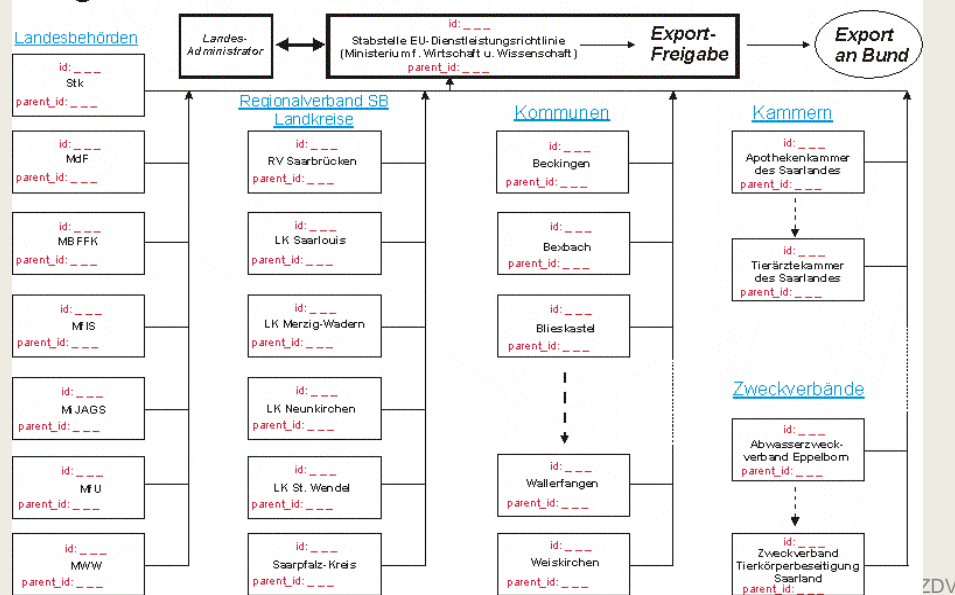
Landesbehörden

Landes-Administrator

id: _ _ _
Stabstelle EU-Dienstleistungsrichtlinie (Ministerium f. Wirtschaft u. Wissenschaft)
parent_id: _ _ _

Export-Freigabe

Export an Bund

id: _ _ _
Stk
parent_id: _ _ _

id: _ _ _
MdF
parent_id: _ _ _

id: _ _ _
MBFFK
parent_id: _ _ _

id: _ _ _
MFIS
parent_id: _ _ _

id: _ _ _
MiJAGS
parent_id: _ _ _

id: _ _ _
MfU
parent_id: _ _ _

id: _ _ _
MWW
parent_id: _ _ _

Regionalverband SB Landkreise

id: _ _ _
RV Saarbrücken
parent_id: _ _ _

id: _ _ _
LK Saarlouis
parent_id: _ _ _

id: _ _ _
LK Merzig-Wadern
parent_id: _ _ _

id: _ _ _
LK Neunkirchen
parent_id: _ _ _

id: _ _ _
LK St. Wendel
parent_id: _ _ _

id: _ _ _
Saarpfalz-Kreis
parent_id: _ _ _

Kommunen

id: _ _ _
Beckingen
parent_id: _ _ _

id: _ _ _
Bexbach
parent_id: _ _ _

id: _ _ _
Blieskastel
parent_id: _ _ _

id: _ _ _
Wallerfangen
parent_id: _ _ _

id: _ _ _
Weiskirchen
parent_id: _ _ _

Kammern

id: _ _ _
Apothekenkammer des Saarlandes
parent_id: _ _ _

id: _ _ _
Tierärztekammer des Saarlandes
parent_id: _ _ _

Zweckverbände

id: _ _ _
Abwasserzweckverband Eppelborn
parent_id: _ _ _

id: _ _ _
Zweckverband Tierkörperbeseitigung Saarland
parent_id: _ _ _

ZDV